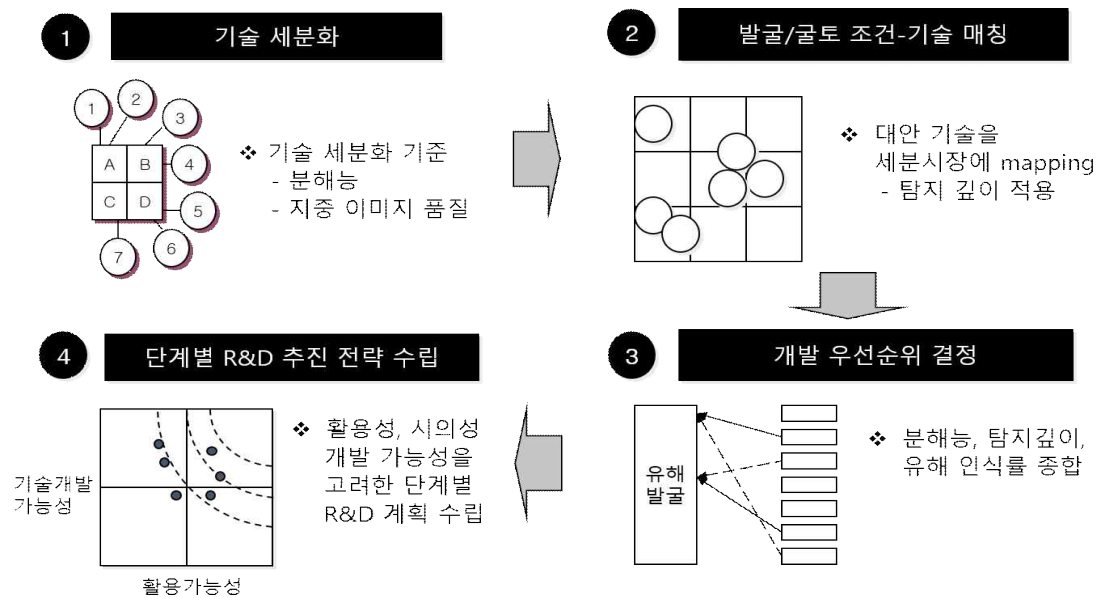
1 기술 세분화

1 2 3 A B 4 C D 5 6 7

❖ 기술 세분화 기준
- 분해능
- 지중 이미지 품질

2 발굴/굴토 조건-기술 매칭

❖ 대안 기술을 세분시장에 mapping
- 탐지 깊이 적용

4 단계별 R&D 추진 전략 수립

기술개발 가능성

활용가능성

❖ 활용성, 시의성 개발 가능성을 고려한 단계별 R&D 계획 수립

3 개발 우선순위 결정

유해 발굴

❖ 분해능, 탐지깊이, 유해 인식률 종합